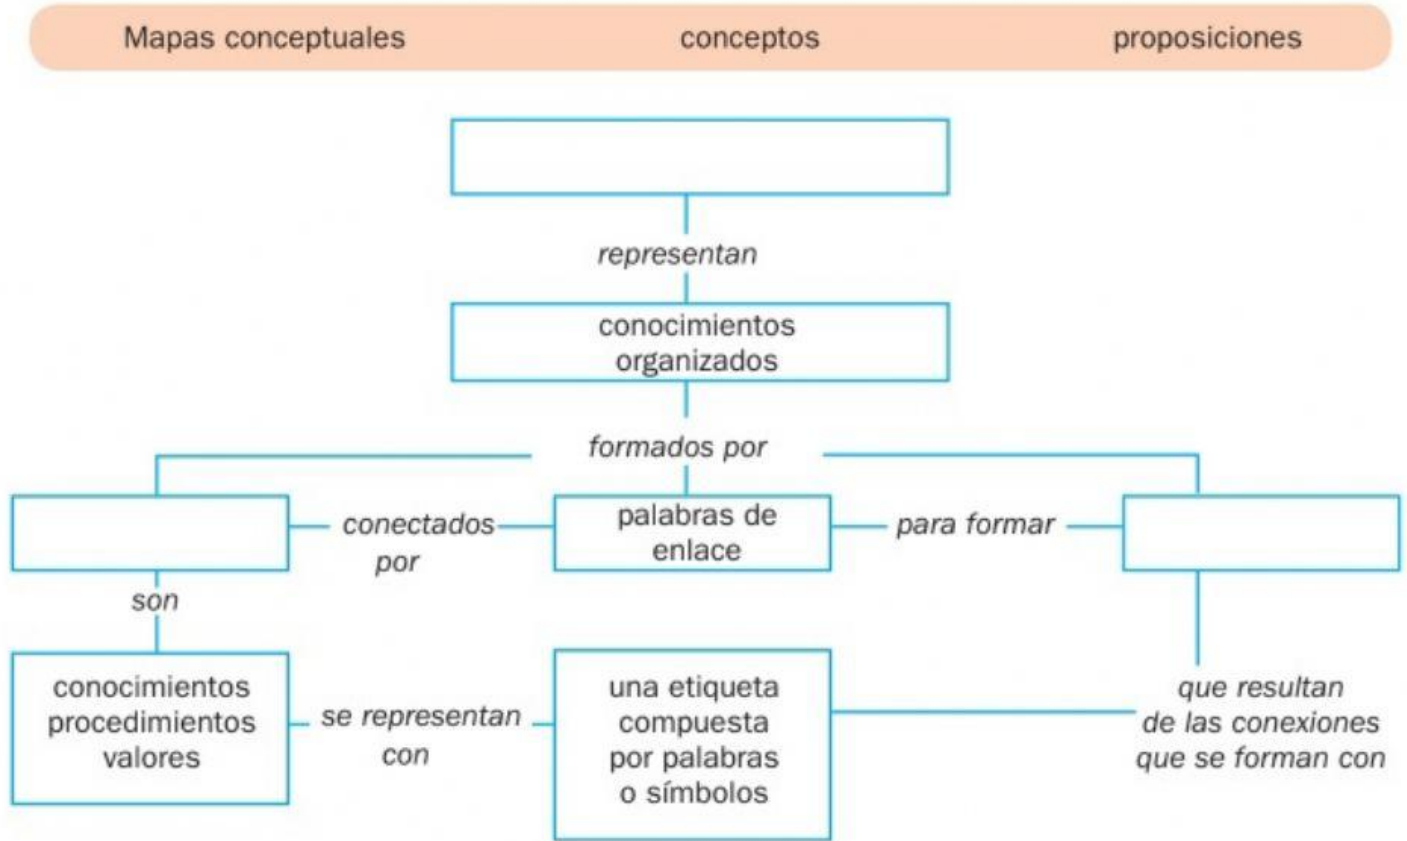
Mapas conceptuales conceptos proposiciones

representan

conocimientos organizados

formados por

conectados por

palabras de enlace

para formar

son

conocimientos procedimientos valores

se representan con

una etiqueta compuesta por palabras o símbolos

que resultan de las conexiones que se forman con